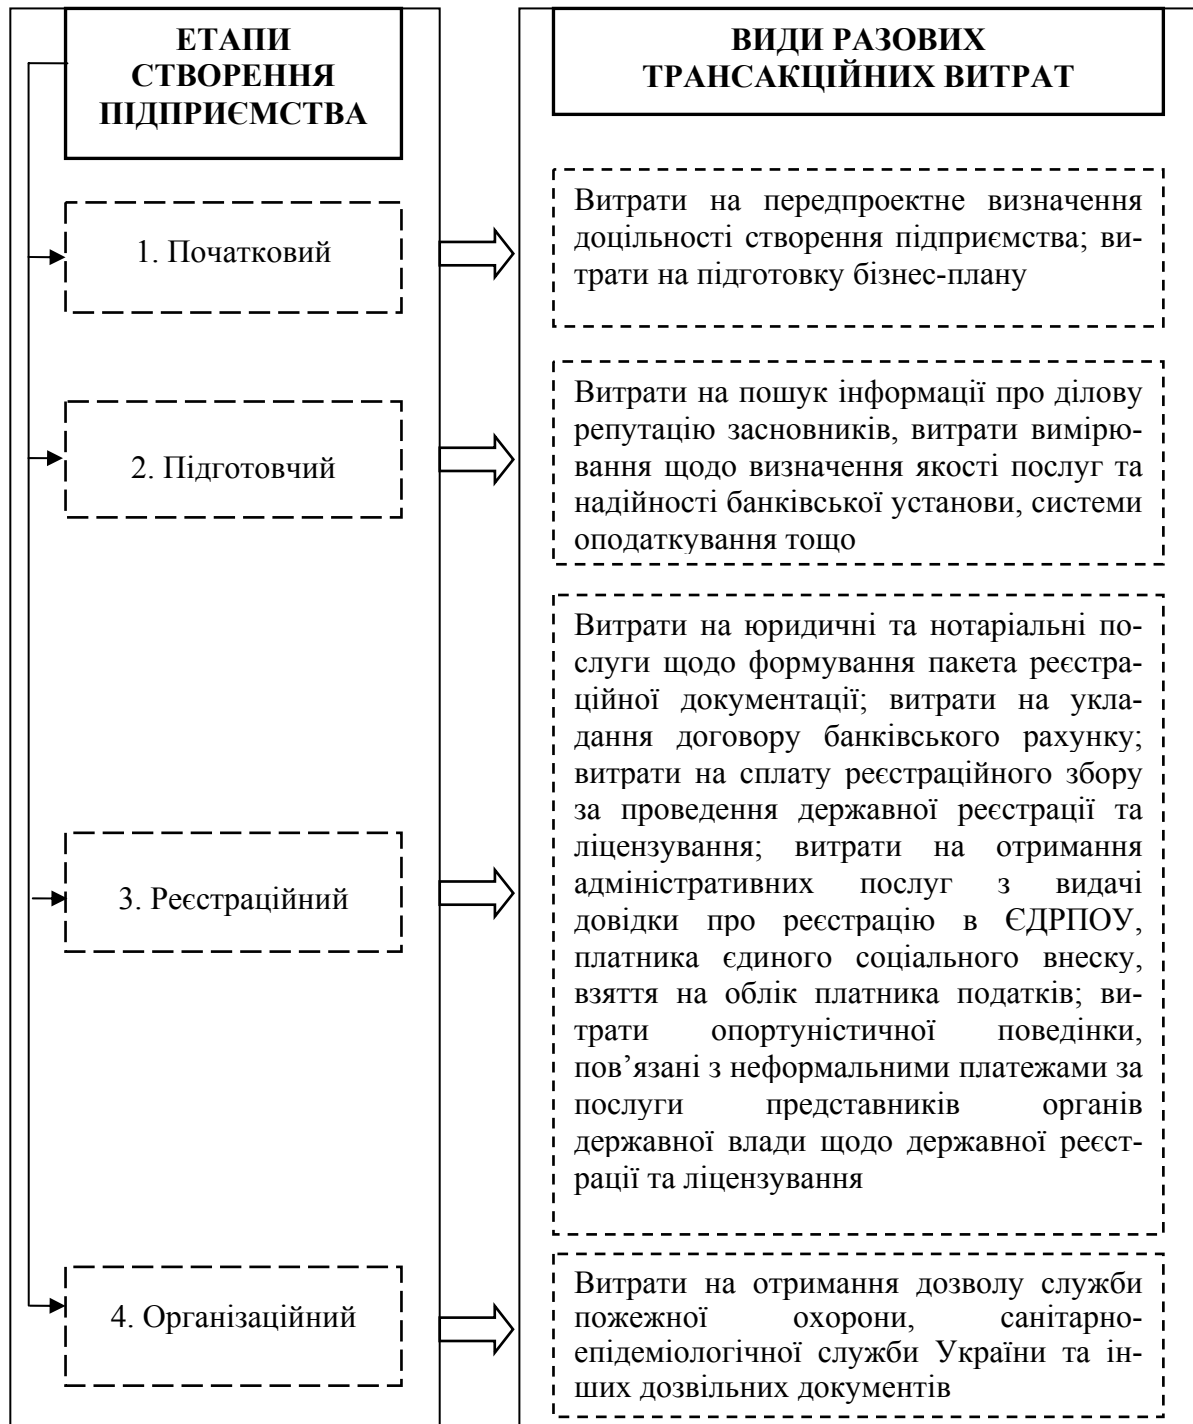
ЕТАПИ СТВОРЕННЯ ПІДПРИЄМСТВА

1. Початковий

2. Підготовчий

3. Реєстраційний

4. Організаційний

ВИДИ РАЗОВИХ ТРАНСАКЦІЙНИХ ВИТРАТ

Витрати на передпроектне визначення доцільності створення підприємства; витрати на підготовку бізнес-плану

Витрати на пошук інформації про ділову репутацію засновників, витрати вимірювання щодо визначення якості послуг та надійності банківської установи, системи оподаткування тощо

Витрати на юридичні та нотаріальні послуги щодо формування пакета реєстраційної документації; витрати на укладання договору банківського рахунку; витрати на сплату реєстраційного збору за проведення державної реєстрації та ліцензування; витрати на отримання адміністративних послуг з видачі довідки про реєстрацію в ЄДРПОУ, платника єдиного соціального внеску, взяття на облік платника податків; витрати опортуністичної поведінки, пов'язані з неформальними платежами за послуги представників органів державної влади щодо державної реєстрації та ліцензування

Витрати на отримання дозволу служби пожежної охорони, санітарно-епідеміологічної служби України та інших дозвільних документів